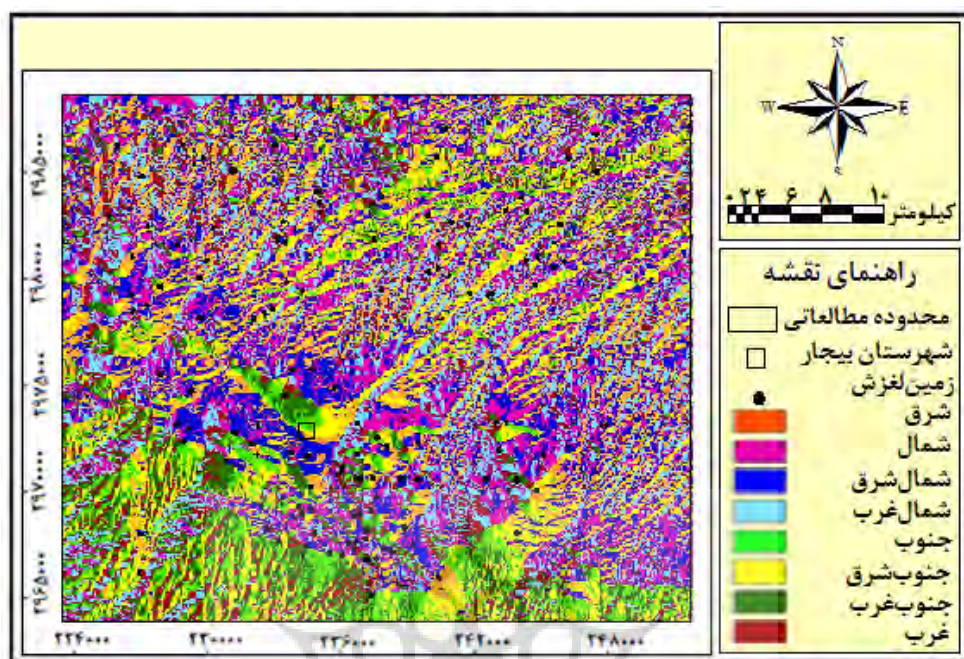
N
W
E
S
کیلومتر ۱۰ ۸ ۶ ۴ ۲ ۰

راهنمای نقشه
محدوده مطالعاتی
شهرستان بیجار
زمین‌لغزش
شرق
شمال
شمال‌شرق
شمال‌غرب
جنوب
جنوب‌شرق
جنوب‌غرب
غرب

۳۹۸۵۰۰۰
۳۹۸۰۰۰۰
۳۹۷۵۰۰۰
۳۹۷۰۰۰۰
۳۹۶۵۰۰۰

۲۲۴۰۰۰
۲۳۰۰۰۰
۲۳۶۰۰۰
۲۴۲۰۰۰
۲۴۸۰۰۰